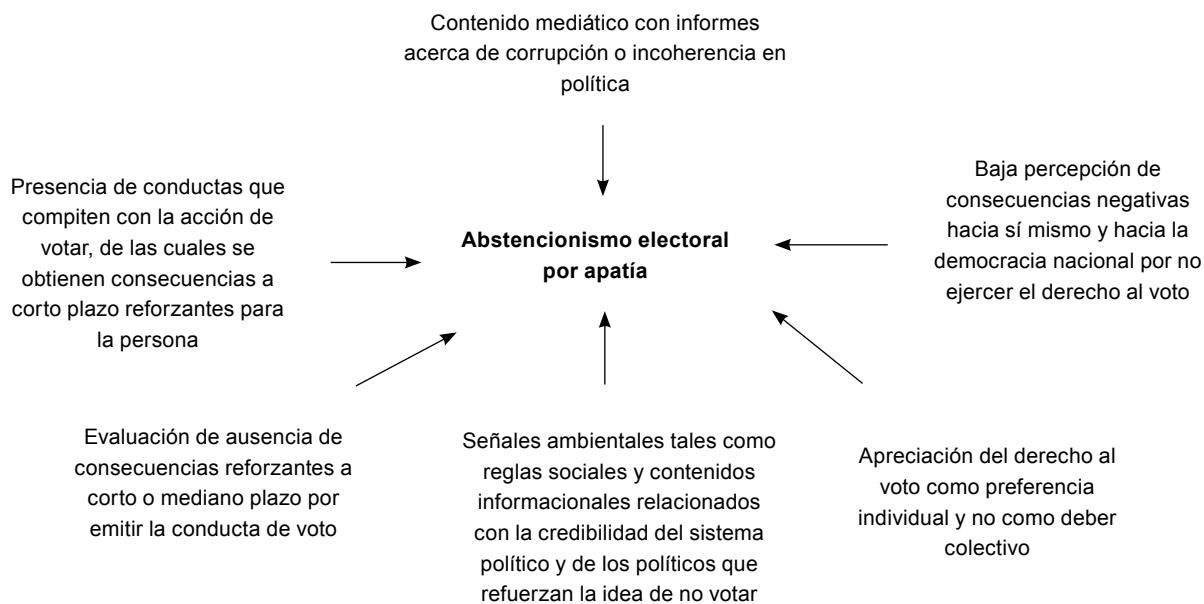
Contenido mediático con informes acerca de corrupción o incoherencia en política

Presencia de conductas que compiten con la acción de votar, de las cuales se obtienen consecuencias a corto plazo reforzantes para la persona

Abstencionismo electoral por apatía

Baja percepción de consecuencias negativas hacia sí mismo y hacia la democracia nacional por no ejercer el derecho al voto

Evaluación de ausencia de consecuencias reforzantes a corto o mediano plazo por emitir la conducta de voto

Señales ambientales tales como reglas sociales y contenidos informacionales relacionados con la credibilidad del sistema político y de los políticos que refuerzan la idea de no votar

Apreciación del derecho al voto como preferencia individual y no como deber colectivo